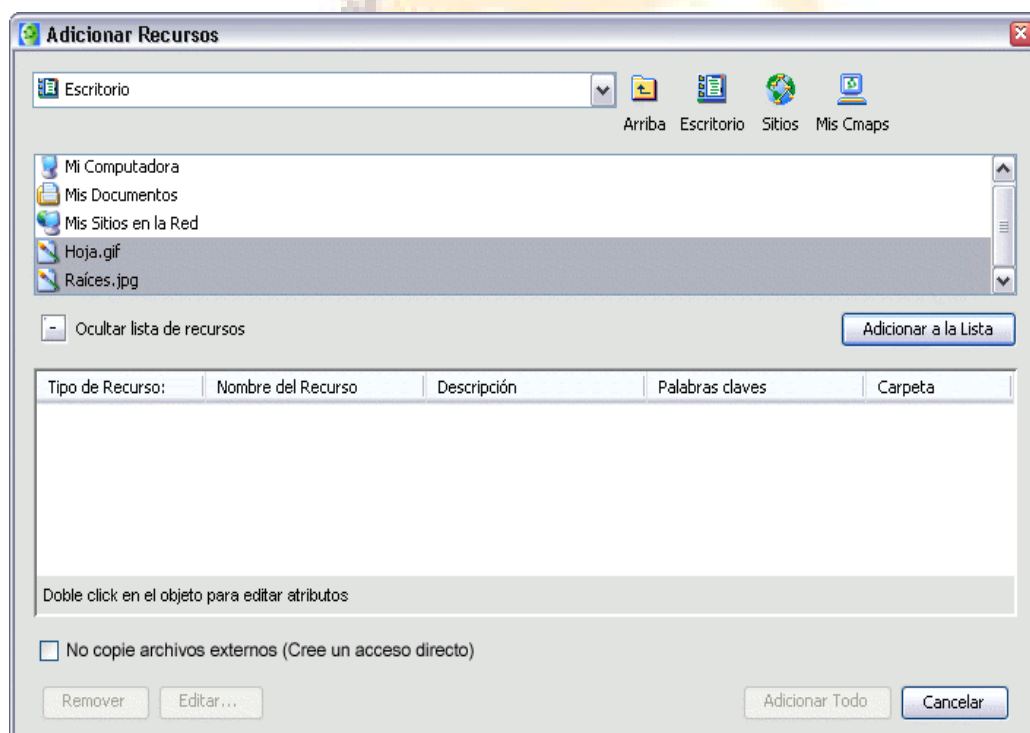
Adicionar Recursos

Escritorio

Arriba Escritorio Sitios Mis Cmaps

Mi Computadora
Mis Documentos
Mis Sitios en la Red
Hoja.gif
Raíces.jpg

- Ocultar lista de recursos

Adicionar a la Lista

| Tipo de Recurso: | Nombre del Recurso | Descripción | Palabras claves | Carpeta |
|---|---|---|---|---|

Doble click en el objeto para editar atributos

No copie archivos externos (Cree un acceso directo)

Remover Editar... Adicionar Todo Cancelar